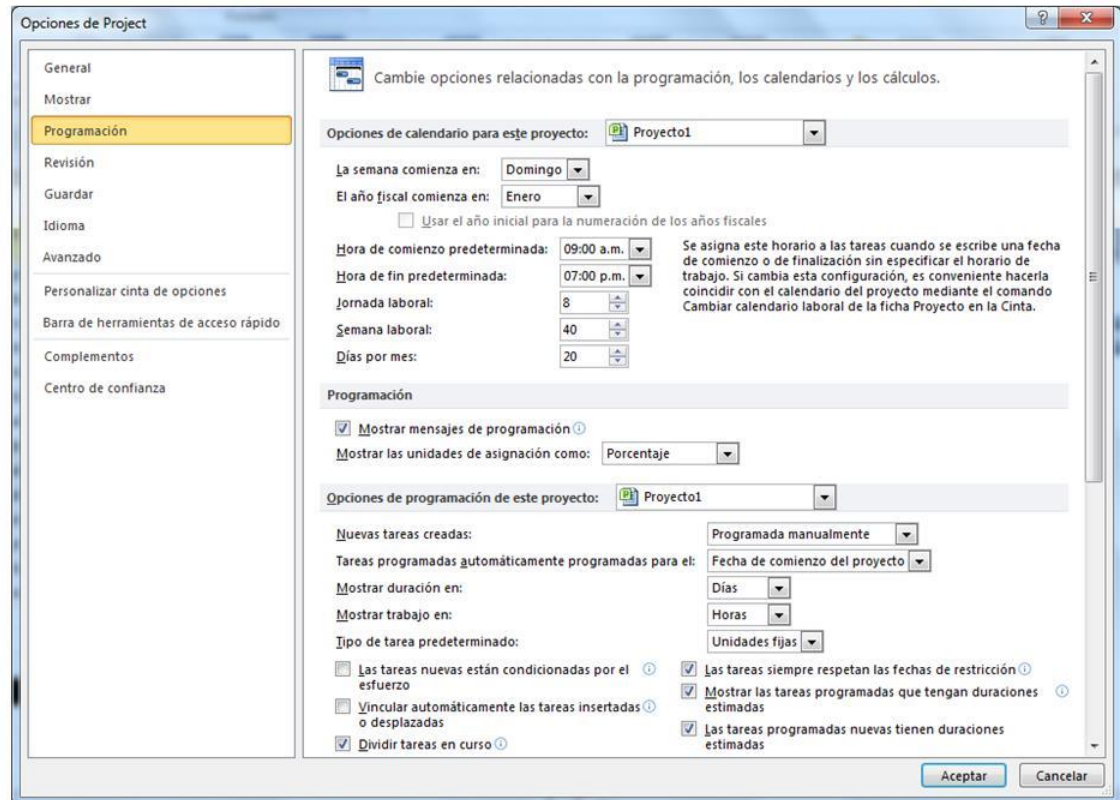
Opciones de Project

General
Mostrar
Programación
Revisión
Guardar
Idioma
Avanzado
Personalizar cinta de opciones
Barra de herramientas de acceso rápido
Complementos
Centro de confianza

Cambie opciones relacionadas con la programación, los calendarios y los cálculos.

Opciones de calendario para este proyecto: Proyecto1

La semana comienza en: Domingo
El año fiscal comienza en: Enero
Usar el año inicial para la numeración de los años fiscales

Hora de comienzo predeterminada: 09:00 a.m.
Hora de fin predeterminada: 07:00 p.m.
Jornada laboral: 8
Semana laboral: 40
Días por mes: 20

Se asigna este horario a las tareas cuando se escribe una fecha de comienzo o de finalización sin especificar el horario de trabajo. Si cambia esta configuración, es conveniente hacerla coincidir con el calendario del proyecto mediante el comando Cambiar calendario laboral de la ficha Proyecto en la Cinta.

Programación

Mostrar mensajes de programación
Mostrar las unidades de asignación como: Porcentaje

Opciones de programación de este proyecto: Proyecto1

Nuevas tareas creadas: Programada manualmente
Tareas programadas automáticamente programadas para el: Fecha de comienzo del proyecto
Mostrar duración en: Días
Mostrar trabajo en: Horas
Tipo de tarea predeterminado: Unidades fijas

Las tareas nuevas están condicionadas por el esfuerzo
Vincular automáticamente las tareas insertadas o desplazadas
Dividir tareas en curso
Las tareas siempre respetan las fechas de restricción
Mostrar las tareas programadas que tengan duraciones estimadas
Las tareas programadas nuevas tienen duraciones estimadas

Aceptar
Cancelar